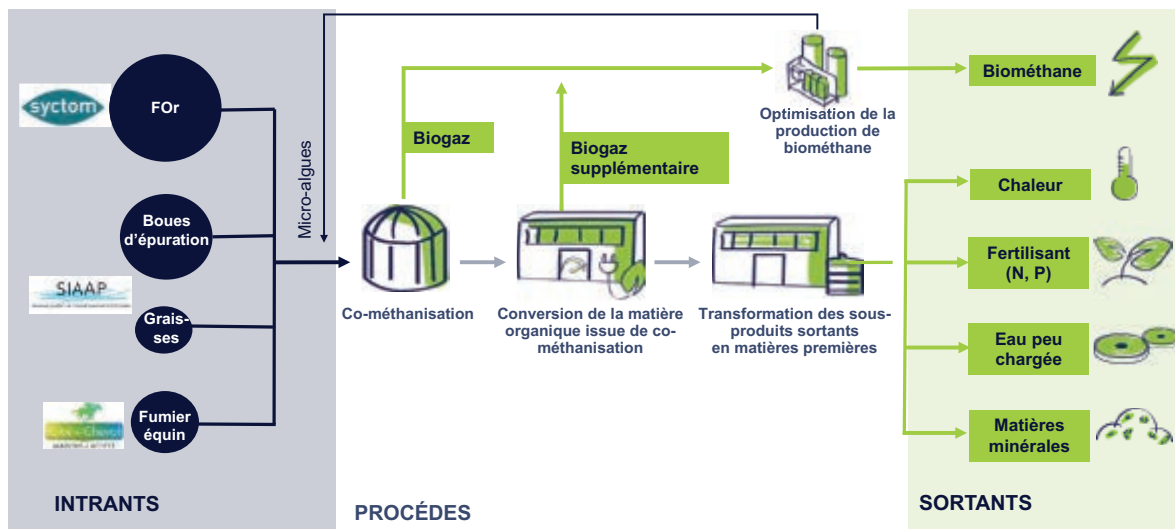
syctom

FOr

Boues d'épuration

SIAAP

Graisses

Fumier équin

INTRANTS

Micro-algues

Biogaz

Biogaz supplémentaire

Optimisation de la production de biométhane

Co-méthanisation

Conversion de la matière organique issue de co-méthanisation

Transformation des sous-produits sortants en matières premières

PROCÉDES

Biométhane

Chaleur

Fertilisant (N, P)

Eau peu chargée

Matières minérales

SORTANTS